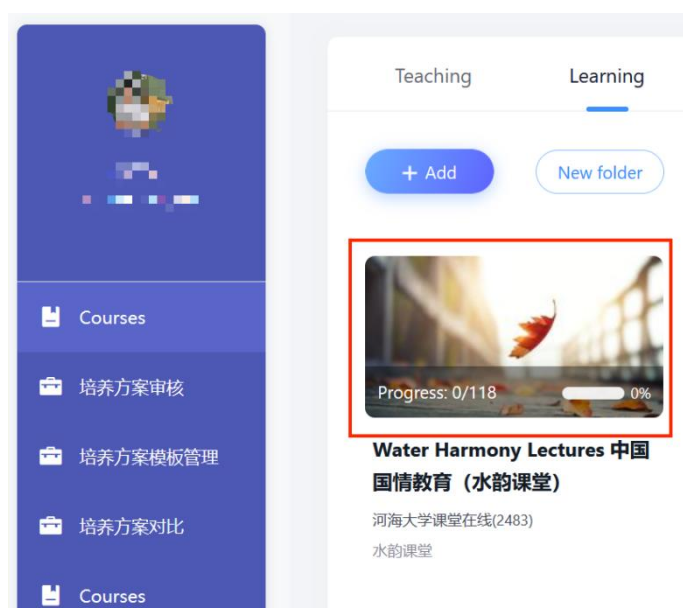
Courses

培养方案审核

培养方案模板管理

培养方案对比

Courses

Teaching

Learning

+ Add

New folder

Progress: 0/118

0%

Water Harmony Lectures 中国国情教育（水韵课堂）

河海大学课堂在线(2483)

水韵课堂